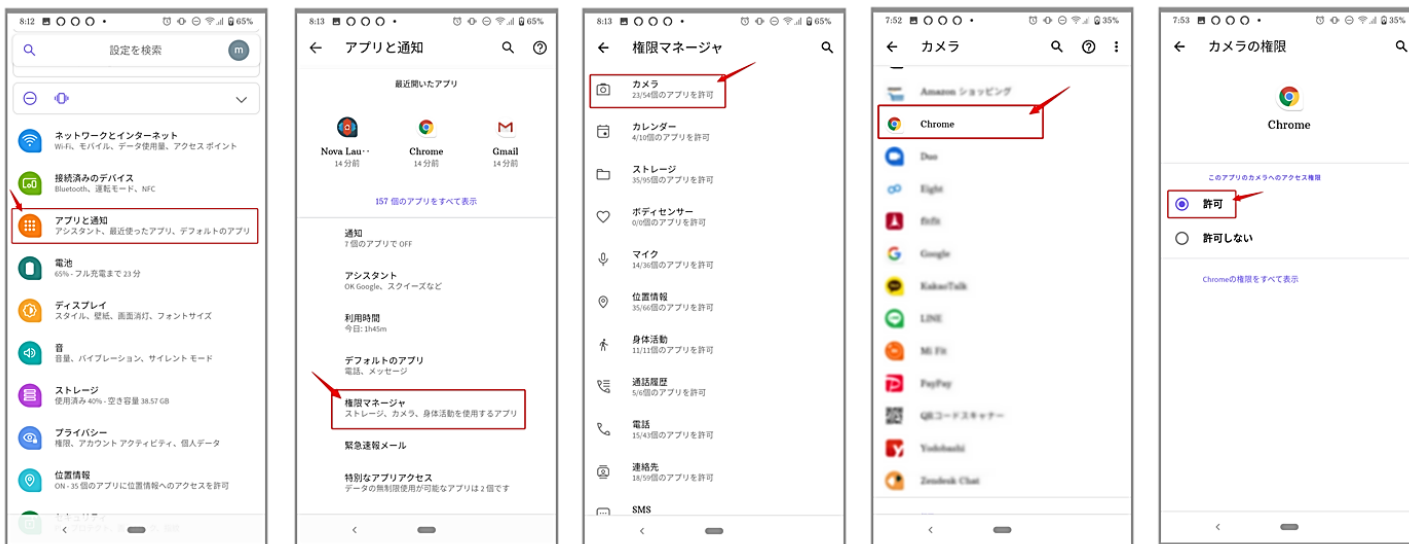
8:12 65%

設定を検索

ネットワークとインターネット
Wi-Fi、モバイル、データ使用量、アクセス ポイント

接続済みのデバイス
Bluetooth、運転モード、NFC

アプリと通知
アシスタント、最近使ったアプリ、デフォルトのアプリ

電池
65% - フル充電まで 23 分

ディスプレイ
スタイル、壁紙、画面消灯、フォントサイズ

音
音量、バイブレーション、サイレント モード

ストレージ
使用済み 40% - 空き容量 38.57 GB

プライバシー
権限、アカウント アクティビティ、個人データ

位置情報
ON - 35 個のアプリに位置情報へのアクセスを許可

8:13 65%

アプリと通知

最近開いたアプリ

Nova Lau･･
14 分前

Chrome
14 分前

Gmail
14 分前

157 個のアプリをすべて表示

通知
7 個のアプリで OFF

アシスタント
OK Google、スクイーズなど

利用時間
今日: 1h45m

デフォルトのアプリ
電話、メッセージ

権限マネージャ
ストレージ、カメラ、身体活動を使用するアプリ

緊急速報メール

特別なアプリアクセス
データの無制限使用が可能なアプリは 2 個です

8:13 65%

権限マネージャ

カメラ
23/54個のアプリを許可

カレンダー
4/10個のアプリを許可

ストレージ
35/95個のアプリを許可

ボディセンサー
0/0個のアプリを許可

マイク
14/36個のアプリを許可

位置情報
35/66個のアプリを許可

身体活動
11/11個のアプリを許可

通話履歴
5/6個のアプリを許可

電話
15/43個のアプリを許可

連絡先
18/59個のアプリを許可

SMS

7:52 35%

カメラ

Amazon ショッピング

Chrome

Duo

Eight

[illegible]

Google

KakaoTalk

LINE

Mi Fit

PayPay

QRコードスキャナー

Yodobashi

Zendesk Chat

7:53 35%

カメラの権限

Chrome

このアプリのカメラへのアクセス権限

許可

許可しない

Chromeの権限をすべて表示